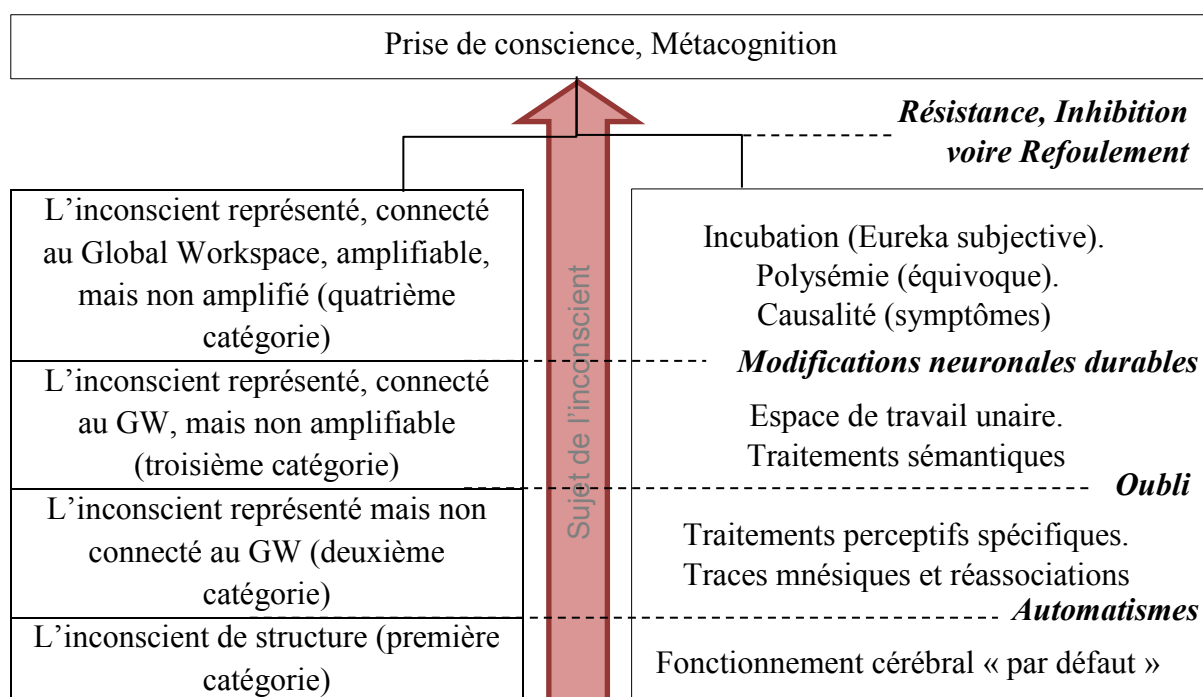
Prise de conscience, Métacognition

*Résistance, Inhibition voire Refoulement*

L'inconscient représenté, connecté au Global Workspace, amplifiable, mais non amplifié (quatrième catégorie)

Incubation (Eureka subjective).
Polysémie (équivoque).
Causalité (symptômes)

*Modifications neuronales durables*

L'inconscient représenté, connecté au GW, mais non amplifiable (troisième catégorie)

Espace de travail unaire.
Traitements sémantiques

*Oubli*

L'inconscient représenté mais non connecté au GW (deuxième catégorie)

Traitements perceptifs spécifiques.
Traces mnésiques et réassociations

*Automatismes*

L'inconscient de structure (première catégorie)

Fonctionnement cérébral « par défaut »

Sujet de l'inconscient